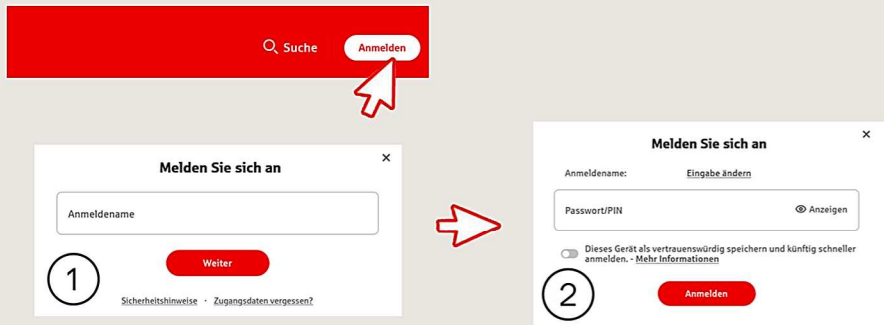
Suche

Anmelden

Melden Sie sich an

×

Anmeldename

Weiter

1

Sicherheitshinweise · Zugangsdaten vergessen?

Melden Sie sich an

×

Anmeldename:

Eingabe ändern

Passwort/PIN

Anzeigen

Dieses Gerät als vertrauenswürdig speichern und künftig schneller anmelden. - Mehr Informationen

2

Anmelden